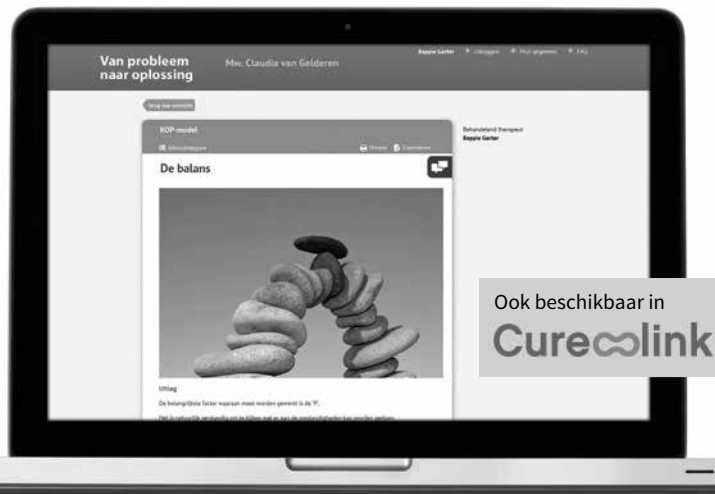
Van probleem naar oplossing

Mw. Claudia van Gelderen

Beppie Gerter · Uitloggen · Mijn gegevens · FAQ

Terug naar overzicht

KOP-model

Inhoudsopgave

Printen · Exporteren

De balans

Uitleg

De belangrijkste factor waarom moet worden gewerkt is de 'P'.

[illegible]

Behandelend therapeut
Beppie Gerter

Ook beschikbaar in
Curelink